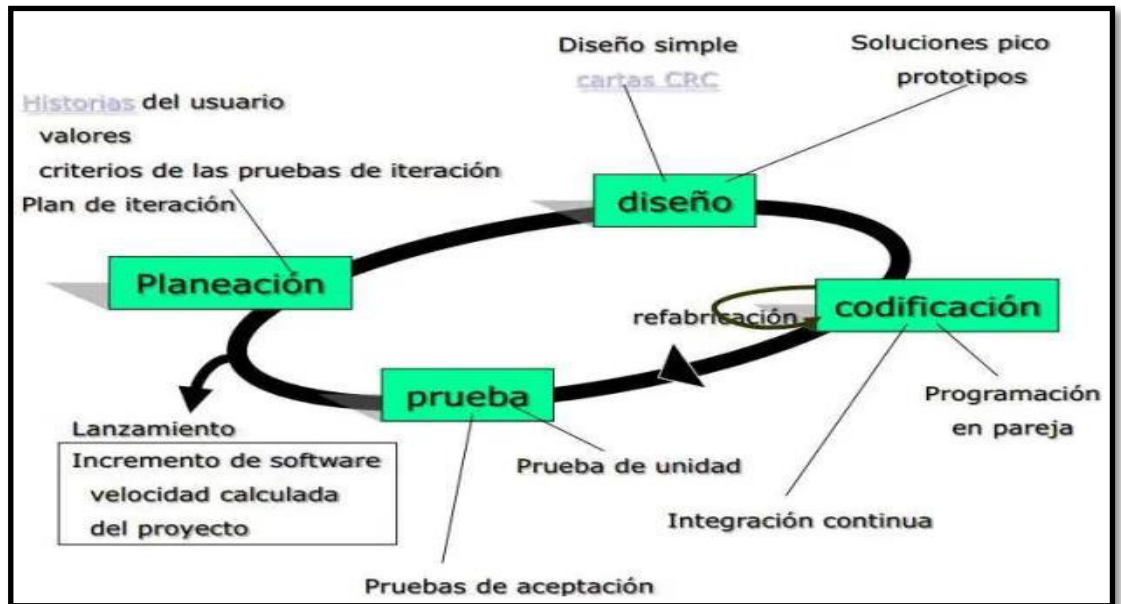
Diseño simple
cartas CRC

Soluciones pico
prototipos

Historias del usuario
valores
criterios de las pruebas de iteración
Plan de iteración

diseño

Planeación

codificación

refabricación

prueba

Programación en pareja

Lanzamiento

Incremento de software
velocidad calculada
del proyecto

Prueba de unidad

Integración continua

Pruebas de aceptación